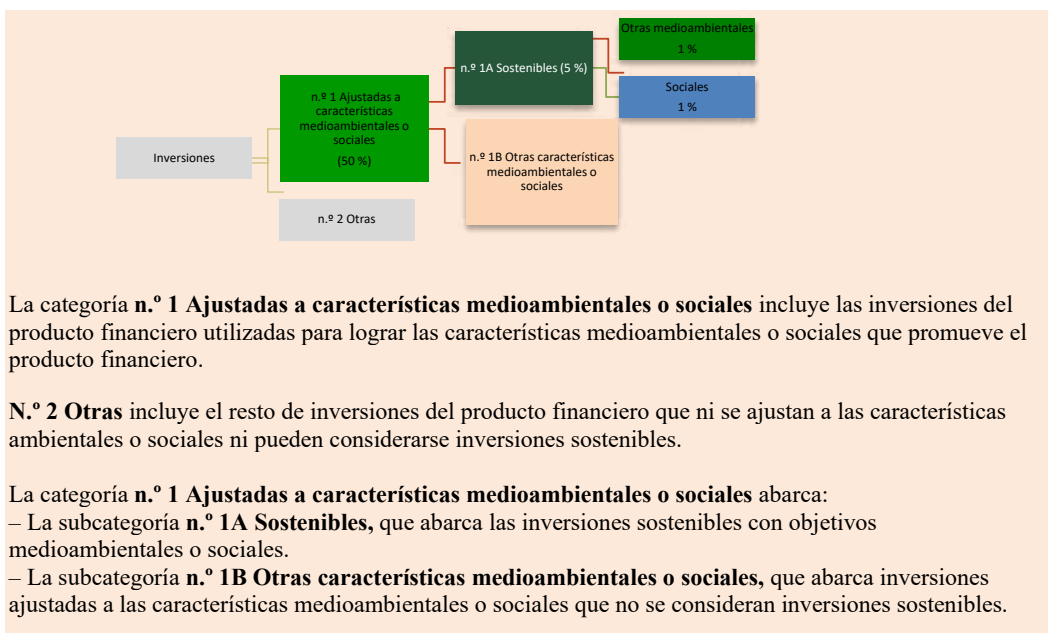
Otras medioambientales
1 %

n.º 1A Sostenibles (5 %)

Sociales
1 %

n.º 1 Ajustadas a características medioambientales o sociales
(50 %)

Inversiones

n.º 1B Otras características medioambientales o sociales

n.º 2 Otras

La categoría **n.º 1 Ajustadas a características medioambientales o sociales** incluye las inversiones del producto financiero utilizadas para lograr las características medioambientales o sociales que promueve el producto financiero.

**N.º 2 Otras** incluye el resto de inversiones del producto financiero que ni se ajustan a las características ambientales o sociales ni pueden considerarse inversiones sostenibles.

La categoría **n.º 1 Ajustadas a características medioambientales o sociales** abarca:
– La subcategoría **n.º 1A Sostenibles,** que abarca las inversiones sostenibles con objetivos medioambientales o sociales.
– La subcategoría **n.º 1B Otras características medioambientales o sociales,** que abarca inversiones ajustadas a las características medioambientales o sociales que no se consideran inversiones sostenibles.